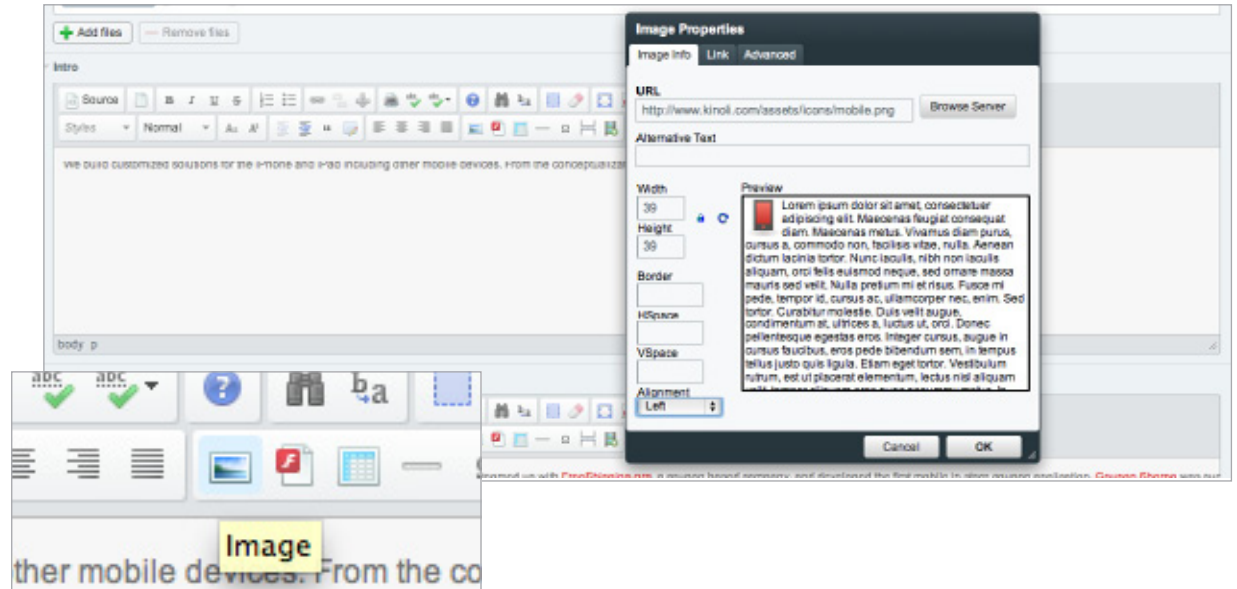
Add files
Remove files

Intro

Source
B I U S
Styles
Normal

We build customized solutions for the iPhone and iPad including other mobile devices. From the conceptualiza

body p

Image Properties

Image Info
Link
Advanced

URL
http://www.kinoli.com/assets/icons/mobile.png
Browse Server

Alternative Text

Width
39
Height
39
Border
HSpace
VSpace
Alignment
Left

Preview
Lorem ipsum dolor sit amet, consectetuer adipiscing elit. Maecenas feugiat consequat diam. Maecenas metus. Vivamus diam purus, cursus a, commodo non, facilisis vitae, nulla. Aenean dictum lacinia tortor. Nunc iaculis, nibh non iaculis aliquam, orci felis euismod neque, sed ornare massa mauris sed velit. Nulla pretium mi et risus. Fusce mi pede, tempor id, cursus ac, ullamcorper nec, enim. Sed tortor. Curabitur molestie. Duis velit augue, condimentum at, ultrices a, luctus ut, orci. Donec pellentesque egestas eros. Integer cursus, augue in cursus faucibus, eros pede bibendum sem, in tempus tellus justo quis ligula. Etiam eget tortor. Vestibulum rutrum, est ut placerat elementum, lectus nisl aliquam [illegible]

Cancel
OK

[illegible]

Image

ther mobile devices. From the co